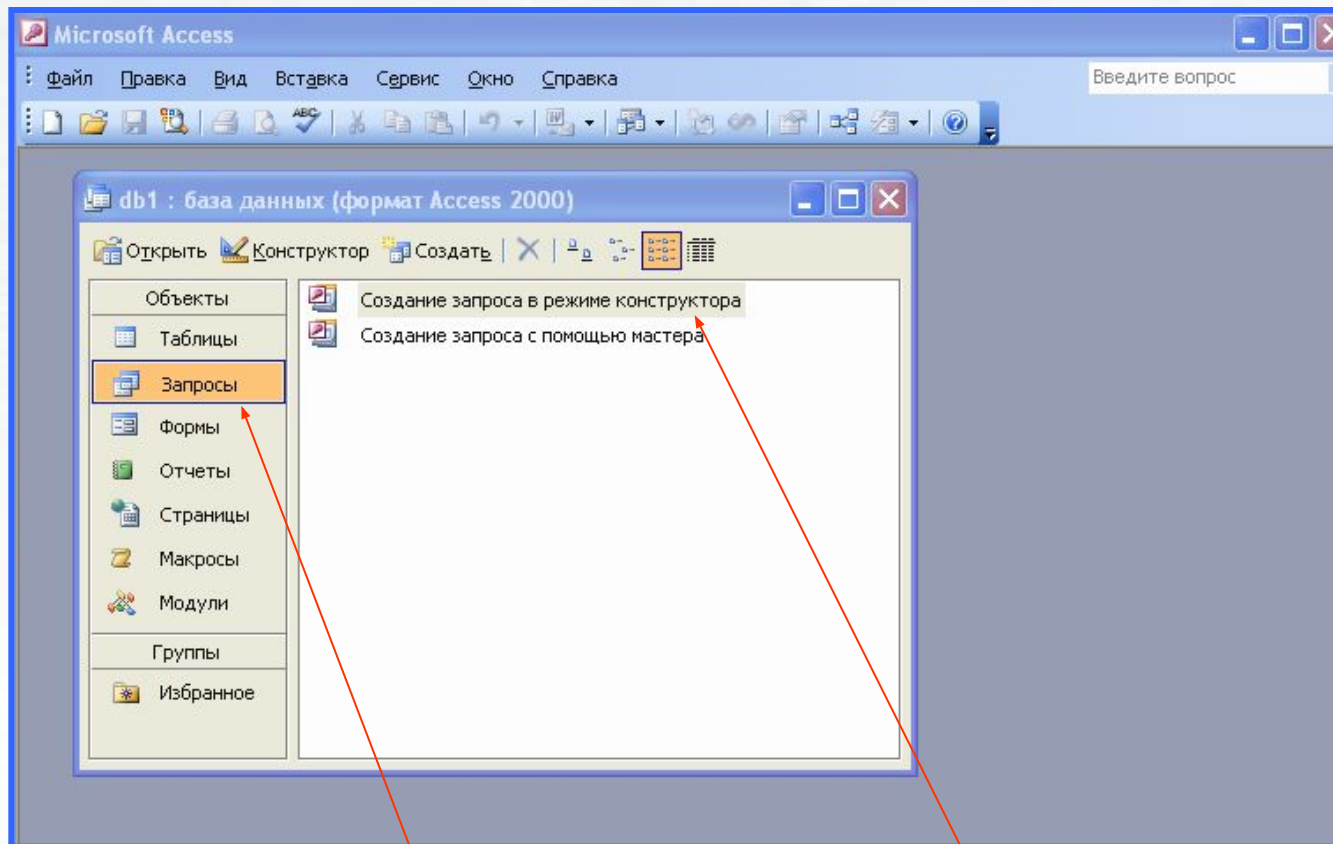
Microsoft Access

Файл Правка Вид Вставка Сервис Окно Справка

Введите вопрос

db1 : база данных (формат Access 2000)

Открыть Конструктор Создать

Объекты

Таблицы

Запросы

Формы

Отчеты

Страницы

Макросы

Модули

Группы

Избранное

Создание запроса в режиме конструктора

Создание запроса с помощью мастера